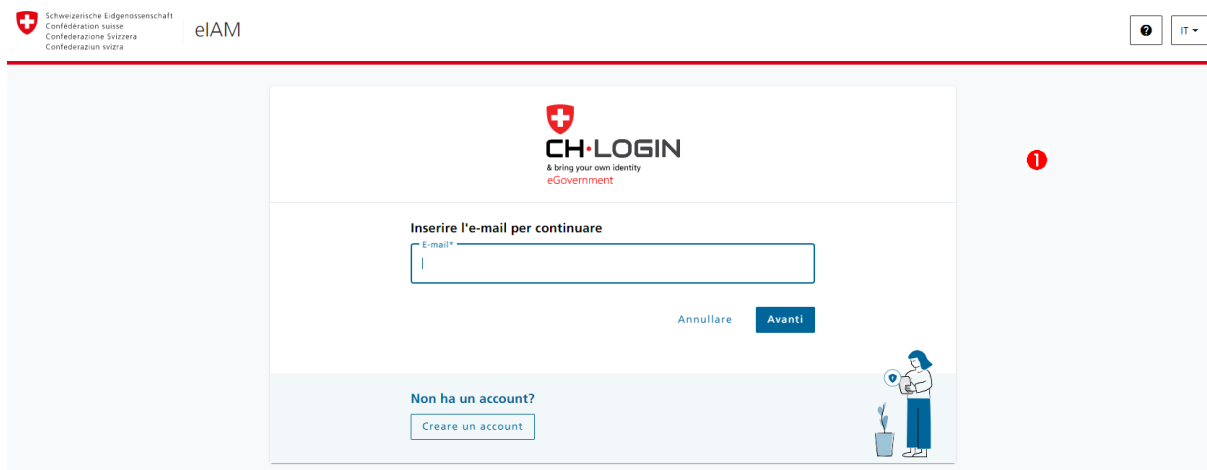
Schweizerische Eidgenossenschaft
Confédération suisse
Confederazione Svizzera
Confederaziun svizra

eIAM

IT

CH·LOGIN
& bring your own identity
eGovernment

1

Inserire l'e-mail per continuare

E-mail*

Annullare

Avanti

Non ha un account?

Creare un account